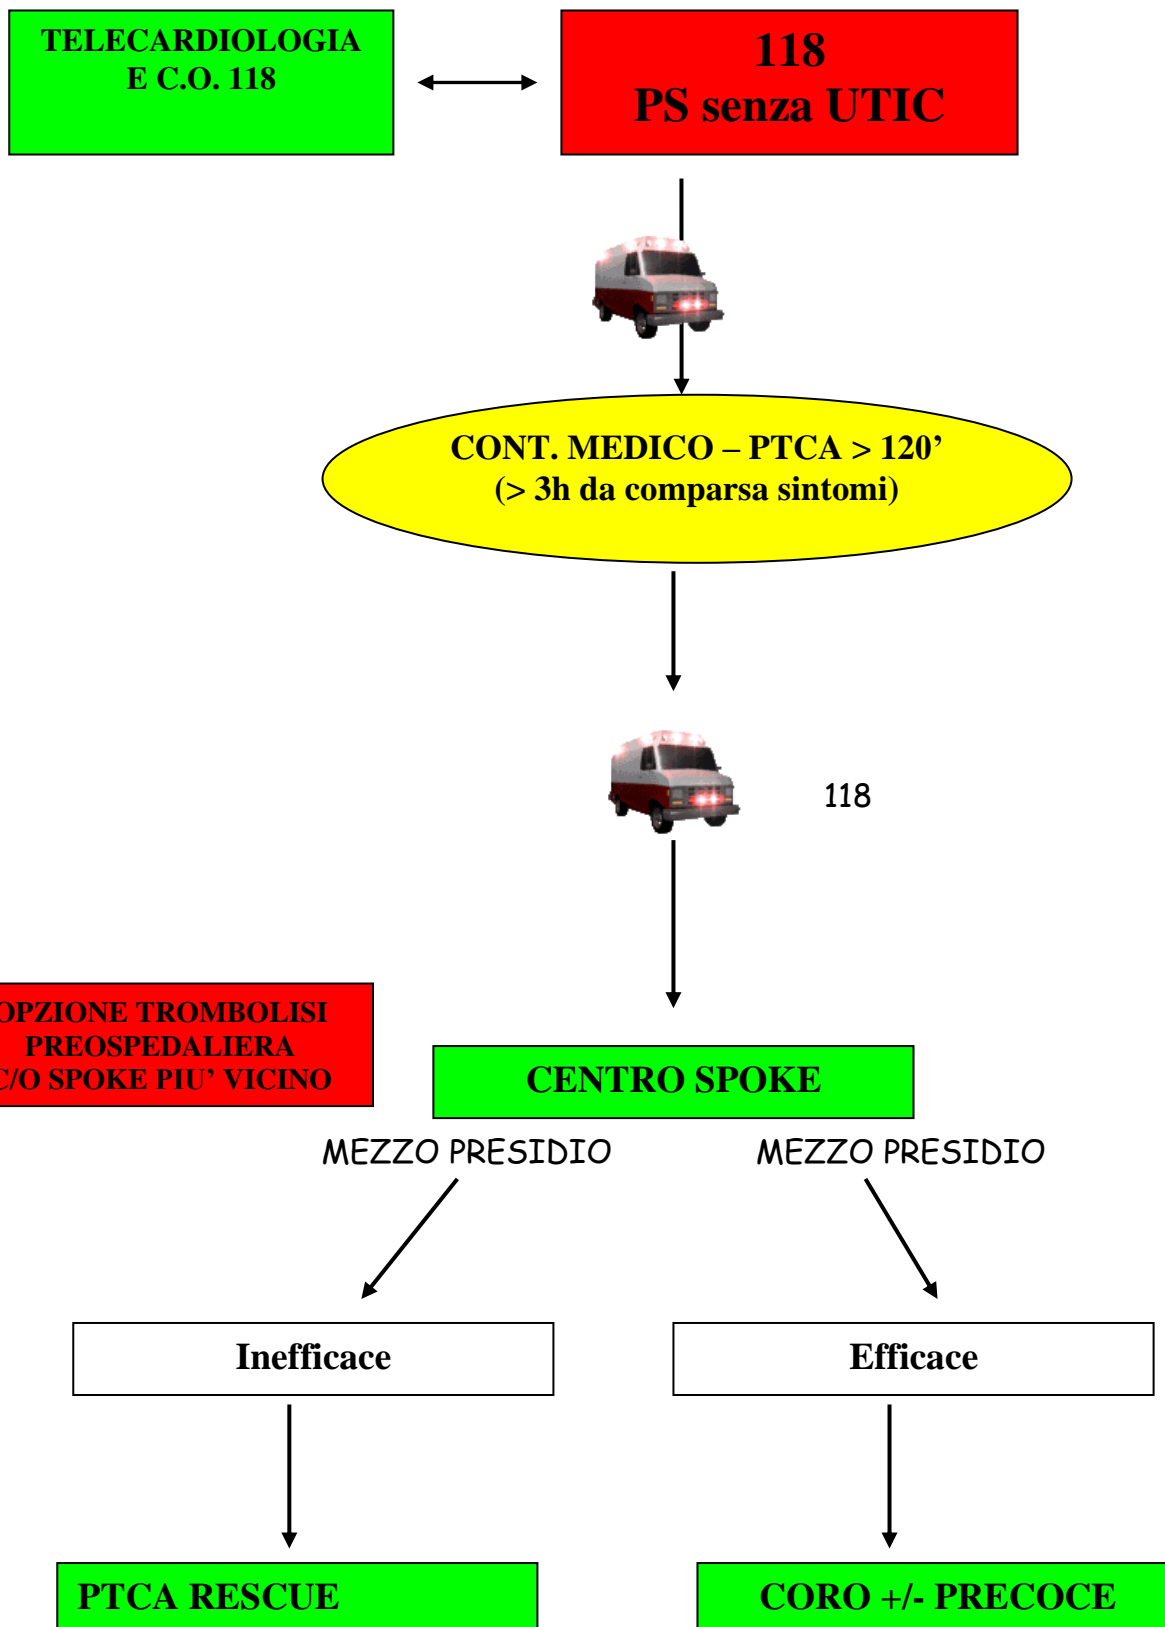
TELECARDIOLOGIA
E C.O. 118

118
PS senza UTIC

CONT. MEDICO – PTCA > 120’
(> 3h da comparsa sintomi)

118

OPZIONE TROMBOLISI
PREOSPEDALIERA
C/O SPOKE PIU’ VICINO

CENTRO SPOKE

MEZZO PRESIDIO

MEZZO PRESIDIO

Inefficace

Efficace

PTCA RESCUE

CORO +/- PRECOCE